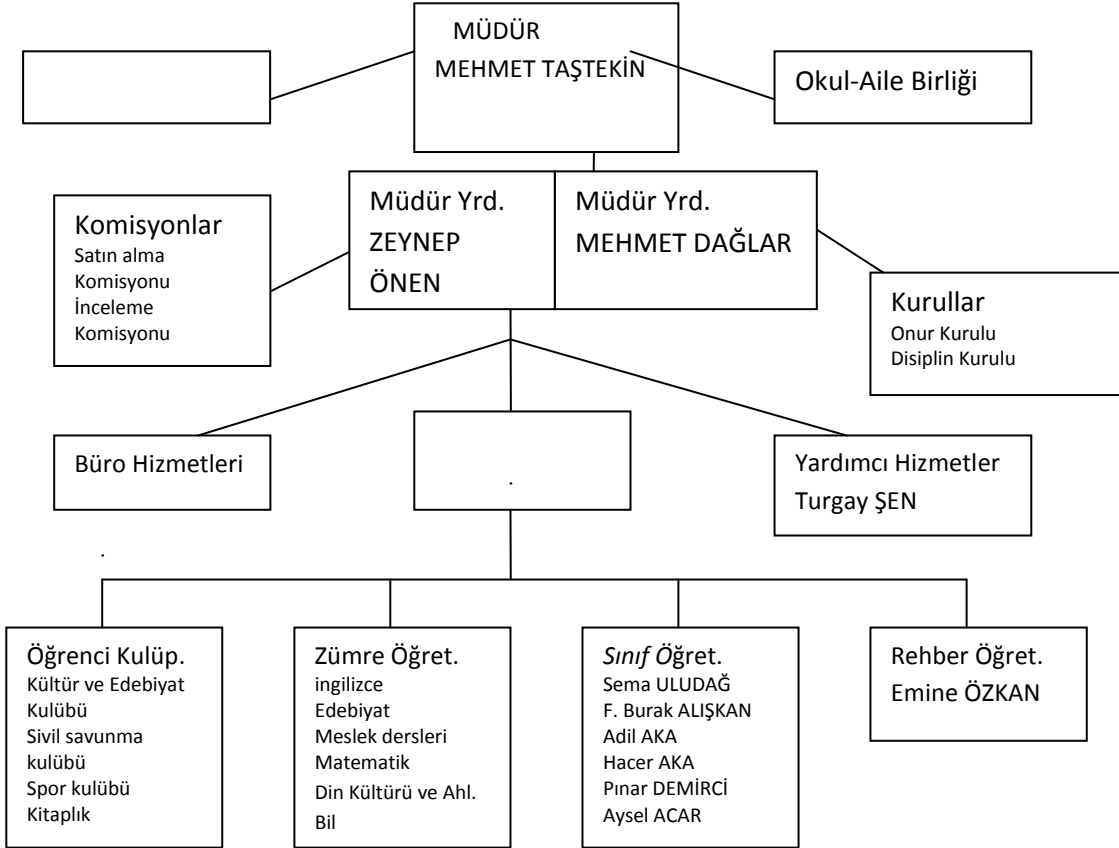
MÜDÜR
MEHMET TAŞTEKİN

Okul-Aile Birliği

Müdür Yrd.
ZEYNEP
ÖNEN

Müdür Yrd.
MEHMET DAĞLAR

Komisyonlar
Satın alma
Komisyonu
İnceleme
Komisyonu

Kurullar
Onur Kurulu
Disiplin Kurulu

Büro Hizmetleri

.

Yardımcı Hizmetler
Turgay ŞEN

.

Öğrenci Kulüp.
Kültür ve Edebiyat
Kulübü
Sivil savunma
kulübü
Spor kulübü
Kitaplık

Zümre Öğret.
ingilizce
Edebiyat
Meslek dersleri
Matematik
Din Kültürü ve Ahl.
Bil

Sınıf Öğret.
Sema ULUDAĞ
F. Burak ALIŞKAN
Adil AKA
Hacer AKA
Pınar DEMİRCİ
Aysel ACAR

Rehber Öğret.
Emine ÖZKAN